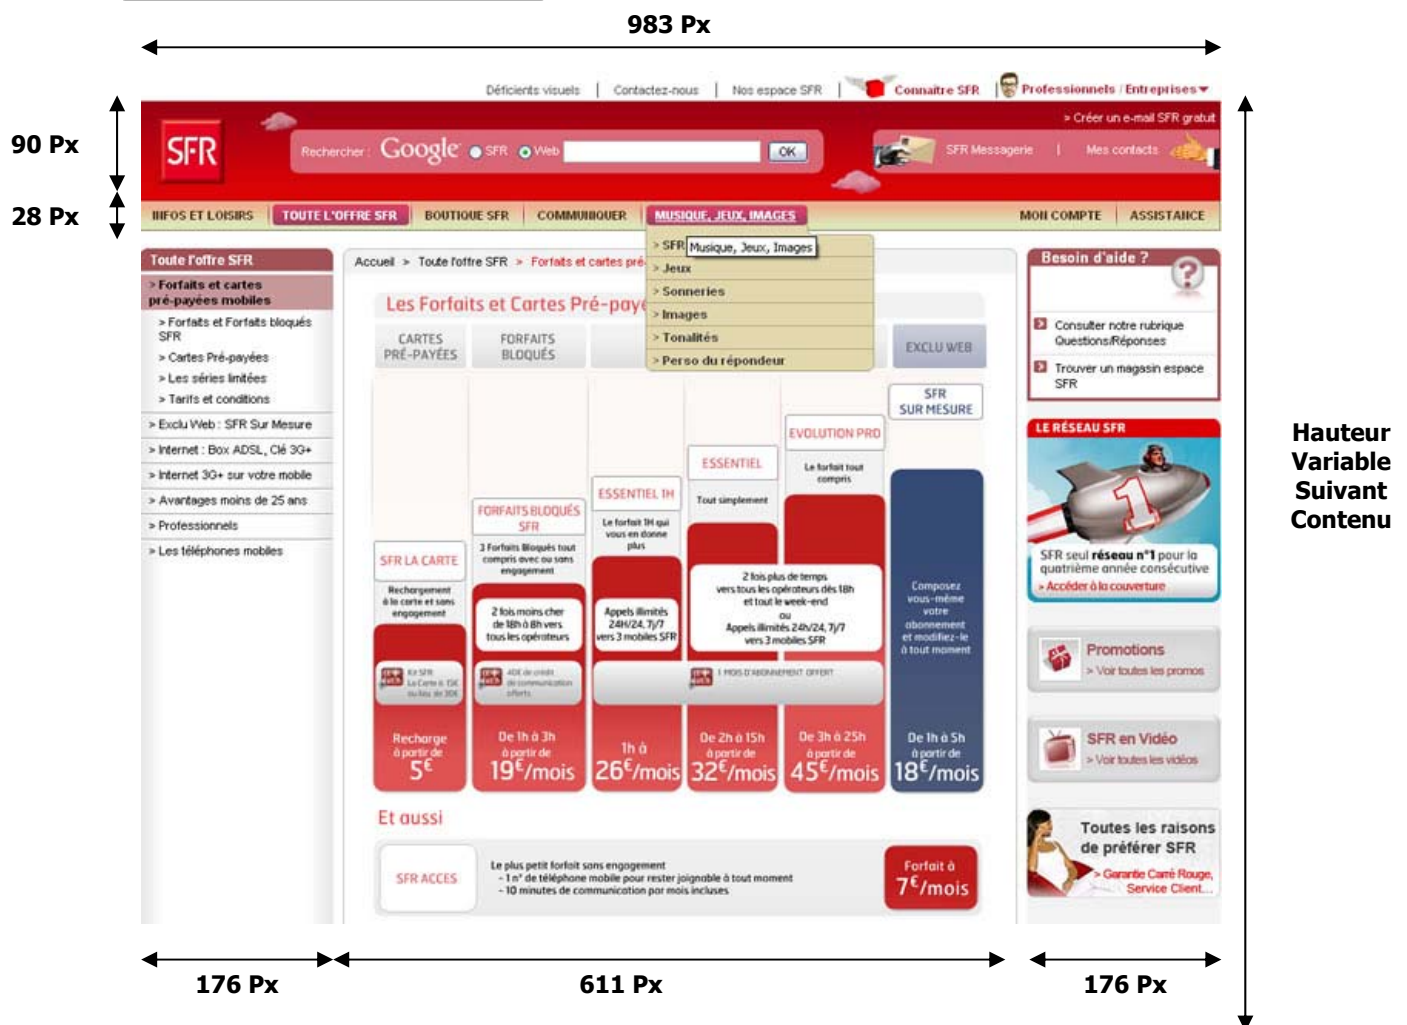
983 Px

90 Px

28 Px

Déficients visuels | Contactez-nous | Nos espace SFR | Connaître SFR | Professionnels / Entreprises

> Créer un e-mail SFR gratuit

SFR

Rechercher : Google SFR Web OK

SFR Messagerie | Mes contacts

INFOS ET LOISIRS | TOUTE L'OFFRE SFR | BOUTIQUE SFR | COMMUNIQUER | MUSIQUE, JEUX, IMAGES | MON COMPTE | ASSISTANCE

> SFR Musique, Jeux, Images
> Jeux
> Sonneries
> Images
> Tonalités
> Perso du répondeur

Toute l'offre SFR
> Forfaits et cartes pré-payées mobiles
> Forfaits et Forfaits bloqués SFR
> Cartes Pré-payées
> Les séries limitées
> Tarifs et conditions
> Exclu Web : SFR Sur Mesure
> Internet : Box ADSL, Clé 3G+
> Internet 3G+ sur votre mobile
> Avantages moins de 25 ans
> Professionnels
> Les téléphones mobiles

Accueil > Toute l'offre SFR > Forfaits et cartes pré

Les Forfaits et Cartes Pré-pay

CARTES PRÉ-PAYÉES | FORFAITS BLOQUÉS | EXCLU WEB

SFR LA CARTE
Rechargement à la carte et sans engagement
Kit SFR La Carte à 15€ au lieu de 30€
Recharge à partir de 5€

FORFAITS BLOQUÉS SFR
3 Forfaits Bloqués tout compris avec ou sans engagement
2 fois moins cher de 18h à 8h vers tous les opérateurs
40€ de crédit de communication offerts
De 1h à 3h à partir de 19€/mois

ESSENTIEL 1H
Le forfait 1H qui vous en donne plus
Appels illimités 24H/24, 7j/7 vers 3 mobiles SFR
1h à 26€/mois

ESSENTIEL
Tout simplement
2 fois plus de temps vers tous les opérateurs dès 18h et tout le week-end ou Appels illimités 24h/24, 7j/7 vers 3 mobiles SFR
1 MOIS D'ABONNEMENT OFFERT
De 2h à 15h à partir de 32€/mois

EVOLUTION PRO
Le forfait tout compris
De 3h à 25h à partir de 45€/mois

SFR SUR MESURE
Composez vous-même votre abonnement et modifiez-le à tout moment
De 1h à 5h à partir de 18€/mois

Et aussi

SFR ACCES
Le plus petit forfait sans engagement
- 1 n° de téléphone mobile pour rester joignable à tout moment
- 10 minutes de communication par mois incluses
Forfait à 7€/mois

Besoin d'aide ?
Consulter notre rubrique Questions/Réponses
Trouver un magasin espace SFR

LE RÉSEAU SFR
SFR seul réseau n°1 pour la quatrième année consécutive
> Accéder à la couverture

Promotions
> Voir toutes les promos

SFR en Vidéo
> Voir toutes les vidéos

Toutes les raisons de préférer SFR
> Garantie Carré Rouge, Service Client...

Hauteur Variable Suivant Contenu

176 Px

611 Px

176 Px